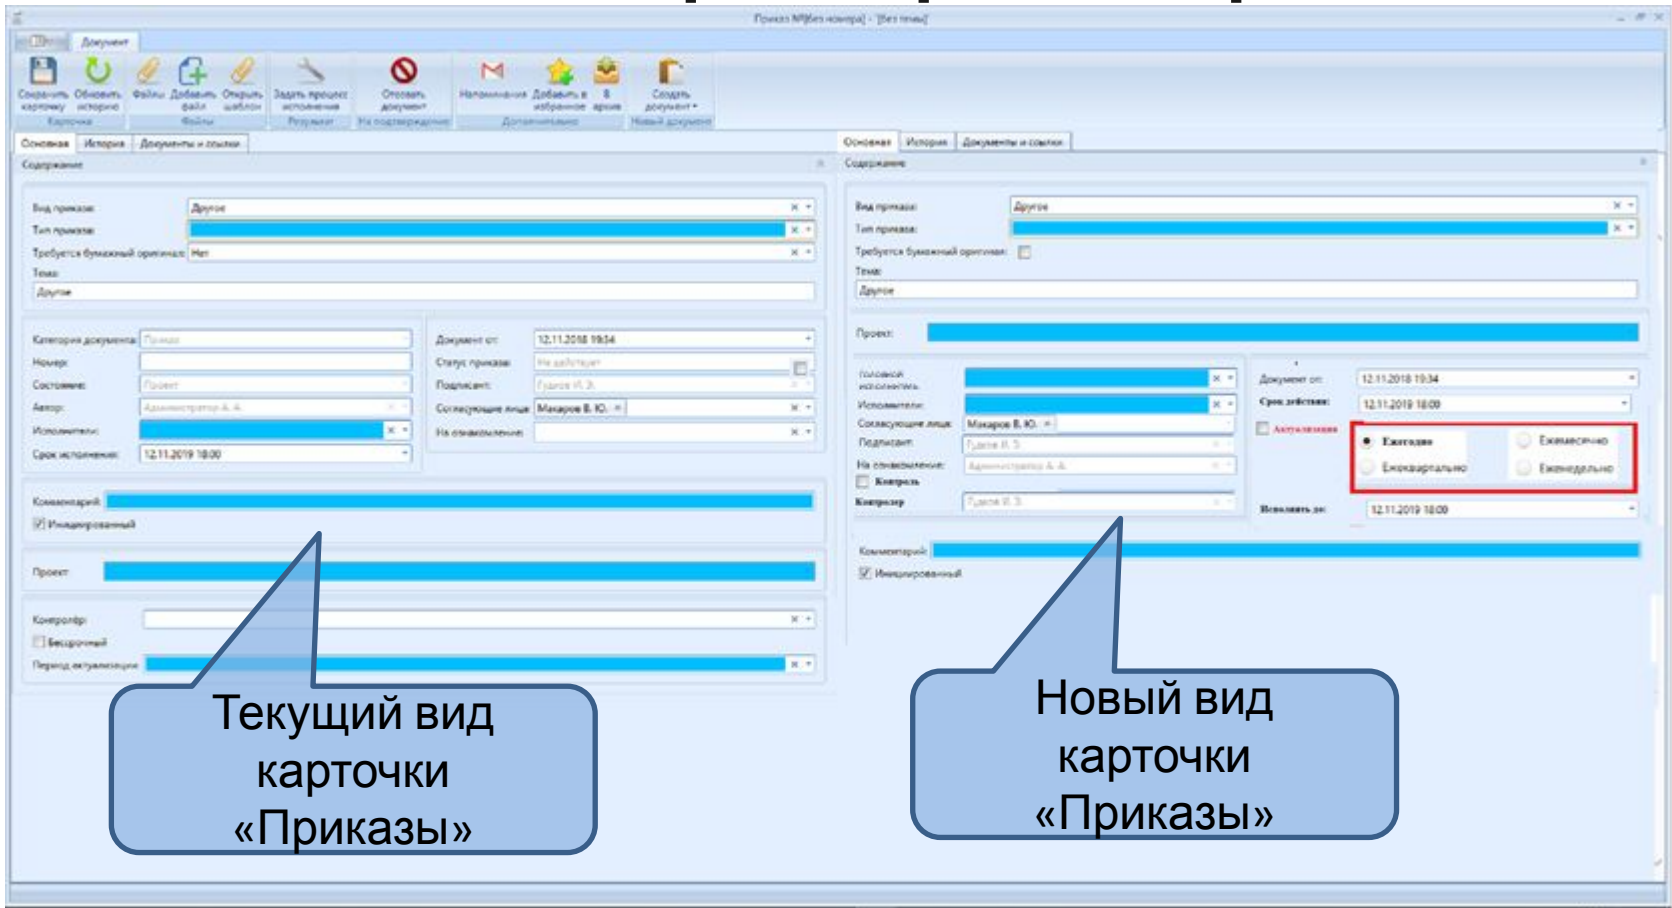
Приказ №[без номера] - [Без темы]

Документ

Сохранить карточку
Обновить историю
Файлы
Добавить файл
Открыть шаблон
Задать процесс исполнения
Отозвать документ
Напоминание
Добавить в избранное
В архив
Создать документ

Карточка
Файлы
Процесс
На подтверждение
Дополнительно
Новый документ

Основная
История
Документы и ссылки

Содержание

Вид приказа: Другое
Тип приказа:
Требуется бумажный оригинал: Нет
Тема:
Другое

Категория документа: Приказ
Номер:
Состояние: Проект
Автор: Администратор А. А.
Исполнители:
Срок исполнения: 12.11.2019 18:00

Документ от: 12.11.2018 19:34
Статус приказа: Не действует
Подписант: Гудков И. Э.
Согласующие лица: Макаров В. Ю.
На ознакомление:

Комментарий:
Инициированный

Проект:

Контролер:
Бессрочный
Период актуализации:

Основная
История
Документы и ссылки

Содержание

Вид приказа: Другое
Тип приказа:
Требуется бумажный оригинал:
Тема:
Другое

Проект:

Головной исполнитель:
Исполнители:
Согласующие лица: Макаров В. Ю.
Подписант: Гудков И. Э.
На ознакомление: Администратор А. А.
Контроль
Контролер: Гудков И. Э.

Документ от: 12.11.2018 19:34
Срок действия: 12.11.2019 18:00
Актуализация
Ежегодно
Ежемесячно
Ежеквартально
Еженедельно
Исполнить до: 12.11.2019 18:00

Комментарий:
Инициированный

Текущий вид карточки «Приказы»

Новый вид карточки «Приказы»